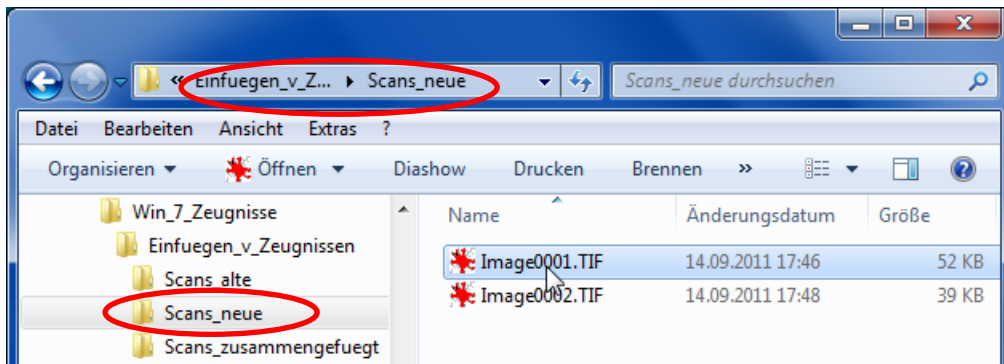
« Einfuegen_v_Z... ▸ Scans_neue

Scans_neue durchsuchen

Datei Bearbeiten Ansicht Extras ?

Organisieren ▾ Öffnen ▾ Diashow Drucken Brennen »

Win_7_Zeugnisse
Einfuegen_v_Zeugnissen
Scans_alte
Scans_neue
Scans_zusammengefuegt

| Name | Änderungsdatum | Größe |
|---|---|---|
| Image0001.TIF | 14.09.2011 17:46 | 52 KB |
| Image0002.TIF | 14.09.2011 17:48 | 39 KB |